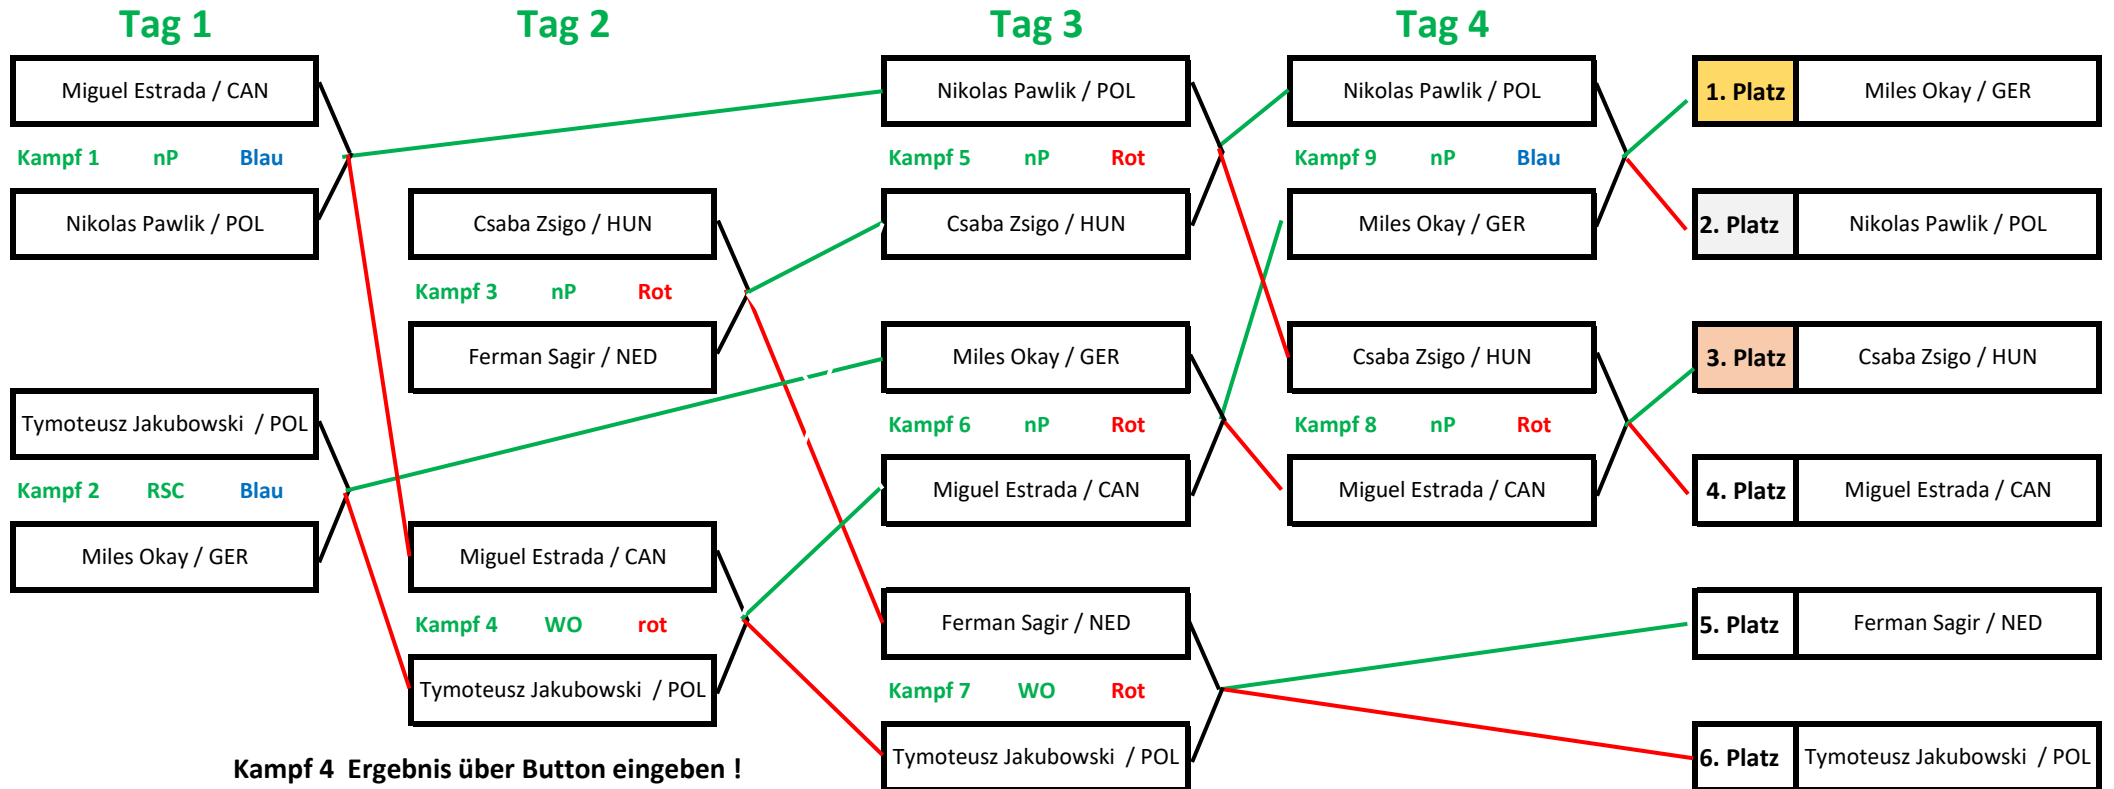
Tag 1

Miguel Estrada / CAN

Kampf 1 nP Blau

Nikolas Pawlik / POL

Tymoteusz Jakubowski / POL

Kampf 2 RSC Blau

Miles Okay / GER

Tag 2

Csaba Zsigo / HUN

Kampf 3 nP Rot

Ferman Sagir / NED

Miguel Estrada / CAN

Kampf 4 WO rot

Tymoteusz Jakubowski / POL

Kampf 4 Ergebnis über Button eingeben !

Tag 3

Nikolas Pawlik / POL

Kampf 5 nP Rot

Csaba Zsigo / HUN

Miles Okay / GER

Kampf 6 nP Rot

Miguel Estrada / CAN

Ferman Sagir / NED

Kampf 7 WO Rot

Tymoteusz Jakubowski / POL

Tag 4

Nikolas Pawlik / POL

Kampf 9 nP Blau

Miles Okay / GER

Csaba Zsigo / HUN

Kampf 8 nP Rot

Miguel Estrada / CAN

| 1. Platz | Miles Okay / GER |
|---|---|
| 2. Platz | Nikolas Pawlik / POL |
| 3. Platz | Csaba Zsigo / HUN |
| 4. Platz | Miguel Estrada / CAN |
| 5. Platz | Ferman Sagir / NED |
| 6. Platz | Tymoteusz Jakubowski / POL |